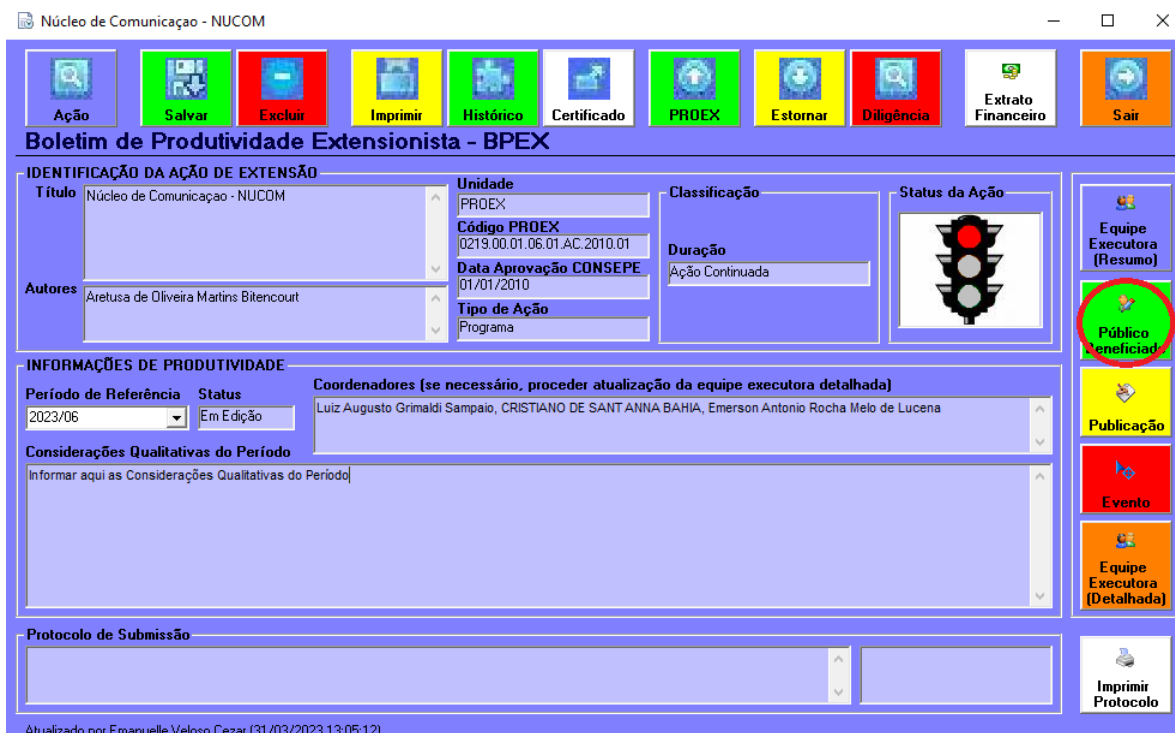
Núcleo de Comunicaçao - NUCOM

Ação
Salvar
Excluir
Imprimir
Histórico
Certificado
PROEX
Estornar
Diligência
Extrato Financeiro
Sair

Boletim de Produtividade Extensionista - BPEX

IDENTIFICAÇÃO DA AÇÃO DE EXTENSÃO
Título
Núcleo de Comunicaçao - NUCOM
Autores
Aretusa de Oliveira Martins Bitencourt
Unidade
PROEX
Código PROEX
0219.00.01.06.01.AC.2010.01
Data Aprovação CONSEPE
01/01/2010
Tipo de Ação
Programa
Classificação
Duração
Ação Continuada
Status da Ação

Equipe Executora (Resumo)
Público Beneficiado
Publicação
Evento
Equipe Executora (Detalhada)
Imprimir Protocolo

INFORMAÇÕES DE PRODUTIVIDADE
Período de Referência
2023/06
Status
Em Edição
Coordenadores (se necessário, proceder atualização da equipe executora detalhada)
Luiz Augusto Grimaldi Sampaio, CRISTIANO DE SANT ANNA BAHIA, Emerson Antonio Rocha Melo de Lucena
Considerações Qualitativas do Período
Informar aqui as Considerações Qualitativas do Período

Protocolo de Submissão

Atualizado por Emanuelle Veloso Cezar (31/03/2023 13:05:12)